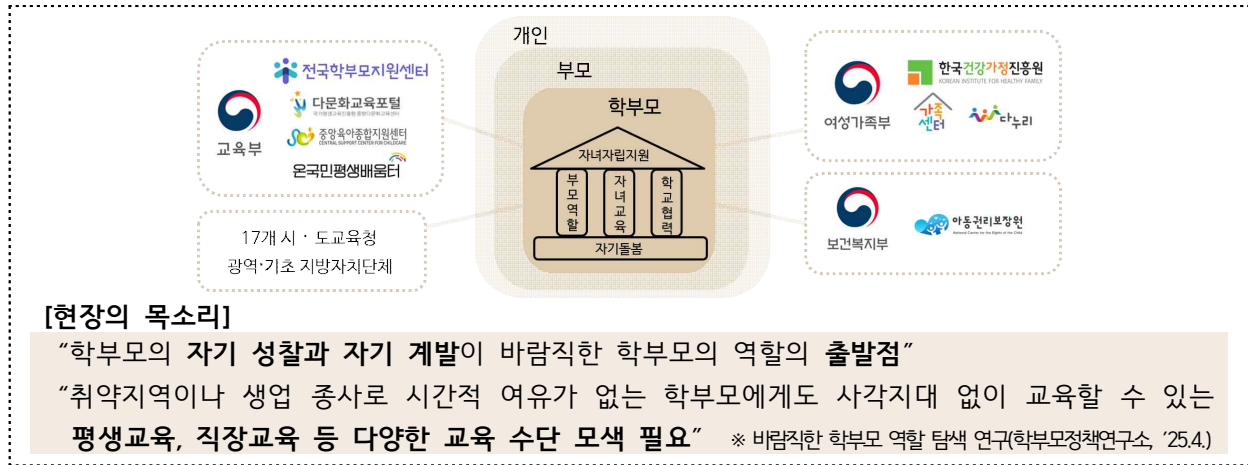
개인

부모

학부모

자녀자립지원

부모역할

자녀교육

학교협력

자기돌봄

전국학부모지원센터

다문화교육포털

국가평생교육진흥원 중앙다문화교육센터

중앙육아종합지원센터

CENTRAL SUPPORT CENTER FOR CHILDCARE

온국민평생배움터

교육부

17개 시 · 도교육청

광역·기초 지방자치단체

여성가족부

한국건강가정진흥원

KOREAN INSTITUTE FOR HEALTHY FAMILY

가족센터

다누리

보건복지부

아동권리보장원

National Center for the Rights of the Child

[현장의 목소리]

“학부모의 자기 성찰과 자기 계발이 바람직한 학부모의 역할의 출발점”

“취약지역이나 생업 종사로 시간적 여유가 없는 학부모에게도 사각지대 없이 교육할 수 있는 평생교육, 직장교육 등 다양한 교육 수단 모색 필요” ※ 바람직한 학부모 역할 탐색 연구(학부모정책연구소, ’25.4.)